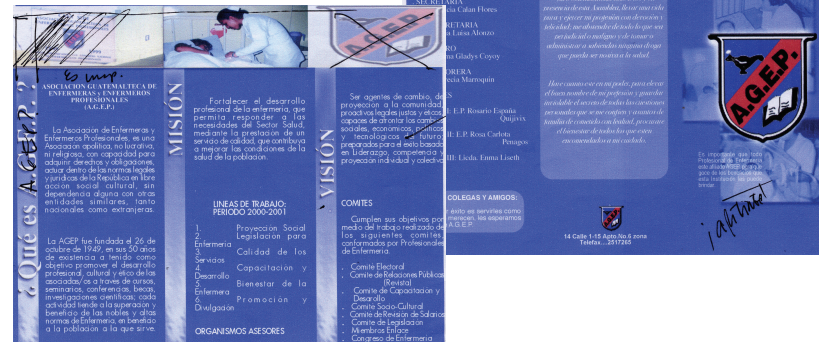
Es imp.

¿Qué es A.G.E.P.?

ASOCIACION GUATEMALTECA DE ENFERMERAS Y ENFERMEROS PROFESIONALES (A.G.E.P.)

La Asociación de Enfermeras y Enfermeros Profesionales, es una Asociación apolítica, no lucrativa, ni religiosa, con capacidad para adquirir derechos y obligaciones, actuar dentro de las normas legales y jurídicas de la República en libre acción social cultural, sin dependencia alguna con otras entidades similares, tanto nacionales como extranjeras.

La AGEP fue fundada el 26 de octubre de 1949, en sus 50 años de existencia a tenido como objetivo promover el desarrollo profesional, cultural y ético de las asociadas/os a través de cursos, seminarios, conferencias, becas, investigaciones científicas; cada actividad tiende a la superación y beneficio de las nobles y altas normas de Enfermería, en beneficio a la población a la que sirve.

MISIÓN

Fortalecer el desarrollo profesional de la enfermería, que permita responder a las necesidades del Sector Salud, mediante la prestación de un servicio de calidad, que contribuya a mejorar las condiciones de la salud de la población.

LINEAS DE TRABAJO: PERIODO 2000-2001

1. Proyección Social
2. Legislacion para Enfermería
3. Calidad de los Servicios
4. Capacitación y Desarrollo
5. Bienestar de la Enfermera
6. Promoción y Divulgación

ORGANISMOS ASESORES

VISIÓN

Ser agentes de cambio, de proyección a la comunidad, productivos, legales justos y éticos, capaces de afrontar los cambios sociales, económicos, políticos y tecnológicos del futuro, preparados para el éxito basados en Liderazgo, competencia y proyección individual y colectiva.

COMITES

Cumplen sus objetivos por medio del trabajo realizado de los siguientes comités, conformados por Profesionales de Enfermería.

. Comite Electoral
. Comité de Relaciones Públicas (Revista)
. Comite de Capacitación y Desarrollo
. Comite Socio-Cultural
. Comite de Revisión de Salarios
. Comite de Legislacion
. Miembros Enlace
. Congreso de Enfermería

SECRETARIA
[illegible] Calan Flores
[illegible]RETARIA
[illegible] Luisa Alonzo
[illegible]RO
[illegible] Gladys Coyoy
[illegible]ORERA
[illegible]cia Marroquín
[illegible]
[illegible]: E.P. Rosario España Quijivix
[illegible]: E.P. Rosa Carlota Penagos
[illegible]: Licda. Emma Liseth

COLEGAS Y AMIGOS:
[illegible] éxito es servirles como merecen, les esperamos: A.G.E.P.

A.G.E.P.

14 Calle 1-15 Apto.No.6 zona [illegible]
Telefax.....2517265

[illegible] Asamblea, llevar una vida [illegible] ejercer mi profesión con devoción y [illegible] absteniendo de todo lo que sea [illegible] y maligno y de tomar o administrar a sabiendas ninguna droga que pueda ser nociva a la salud.

Haré cuanto esté en mi poder, para elevar el buen nombre de mi profesión y guardar inviolable el secreto de todos los asuntos personales que se me confíen y asuntos de familia de conocidos con lealtad, procuraré el bienestar de todos los que estén encomendados a mi cuidado.

A.G.E.P.

Es importante que toda Profesional de Enfermería esté afiliada a AGEP porque goza de los beneficios que ella realiza en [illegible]

¡afíliate!